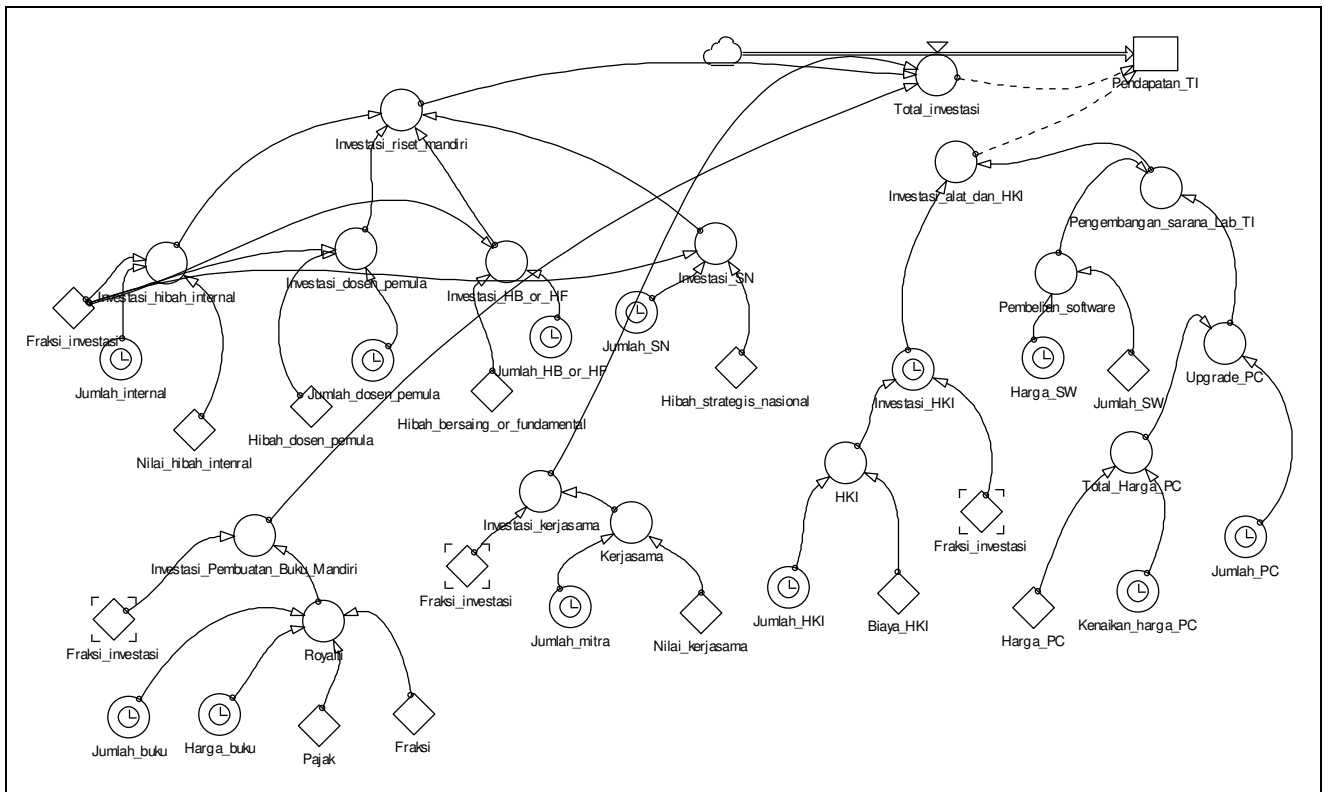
Pendapatan_TI
Total_investasi
Investasi_riset_mandiri
Investasi_alat_dan_HKI
Pengembangan_sarana_Lab_TI
Investasi_hibah_internal
Investasi_dosen_pemula
Investasi_HB_or_HF
Investasi_SN
Fraksi_investasi
Jumlah_internal
Jumlah_dosen_pemula
Jumlah_HB_or_HF
Jumlah_SN
Hibah_strategis_nasional
Pembelian_software
Harga_SW
Jumlah_SW
Upgrade_PC
Investasi_HKI
Nilai_hibah_intenral
Hibah_dosen_pemula
Hibah_bersaing_or_fundamental
HKI
Total_Harga_PC
Investasi_kerjasama
Kerjasama
Investasi_Pembuatan_Buku_Mandiri
Fraksi_investasi
Fraksi_investasi
Fraksi_investasi
Jumlah_mitra
Nilai_kerjasama
Jumlah_HKI
Biaya_HKI
Jumlah_PC
Harga_PC
Kenaikan_harga_PC
Royalti
Jumlah_buku
Harga_buku
Pajak
Fraksi